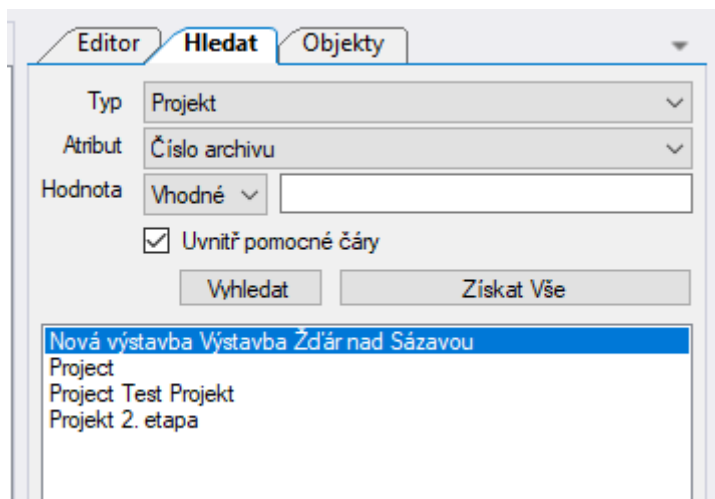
Editor
Hledat
Objekty

Typ Projekt
Atribut Číslo archivu
Hodnota Vhodné

Uvnitř pomocné čáry

Vyhledat
Získat Vše

Nová výstavba Výstavba Žďár nad Sázavou
Project
Project Test Projekt
Projekt 2. etapa